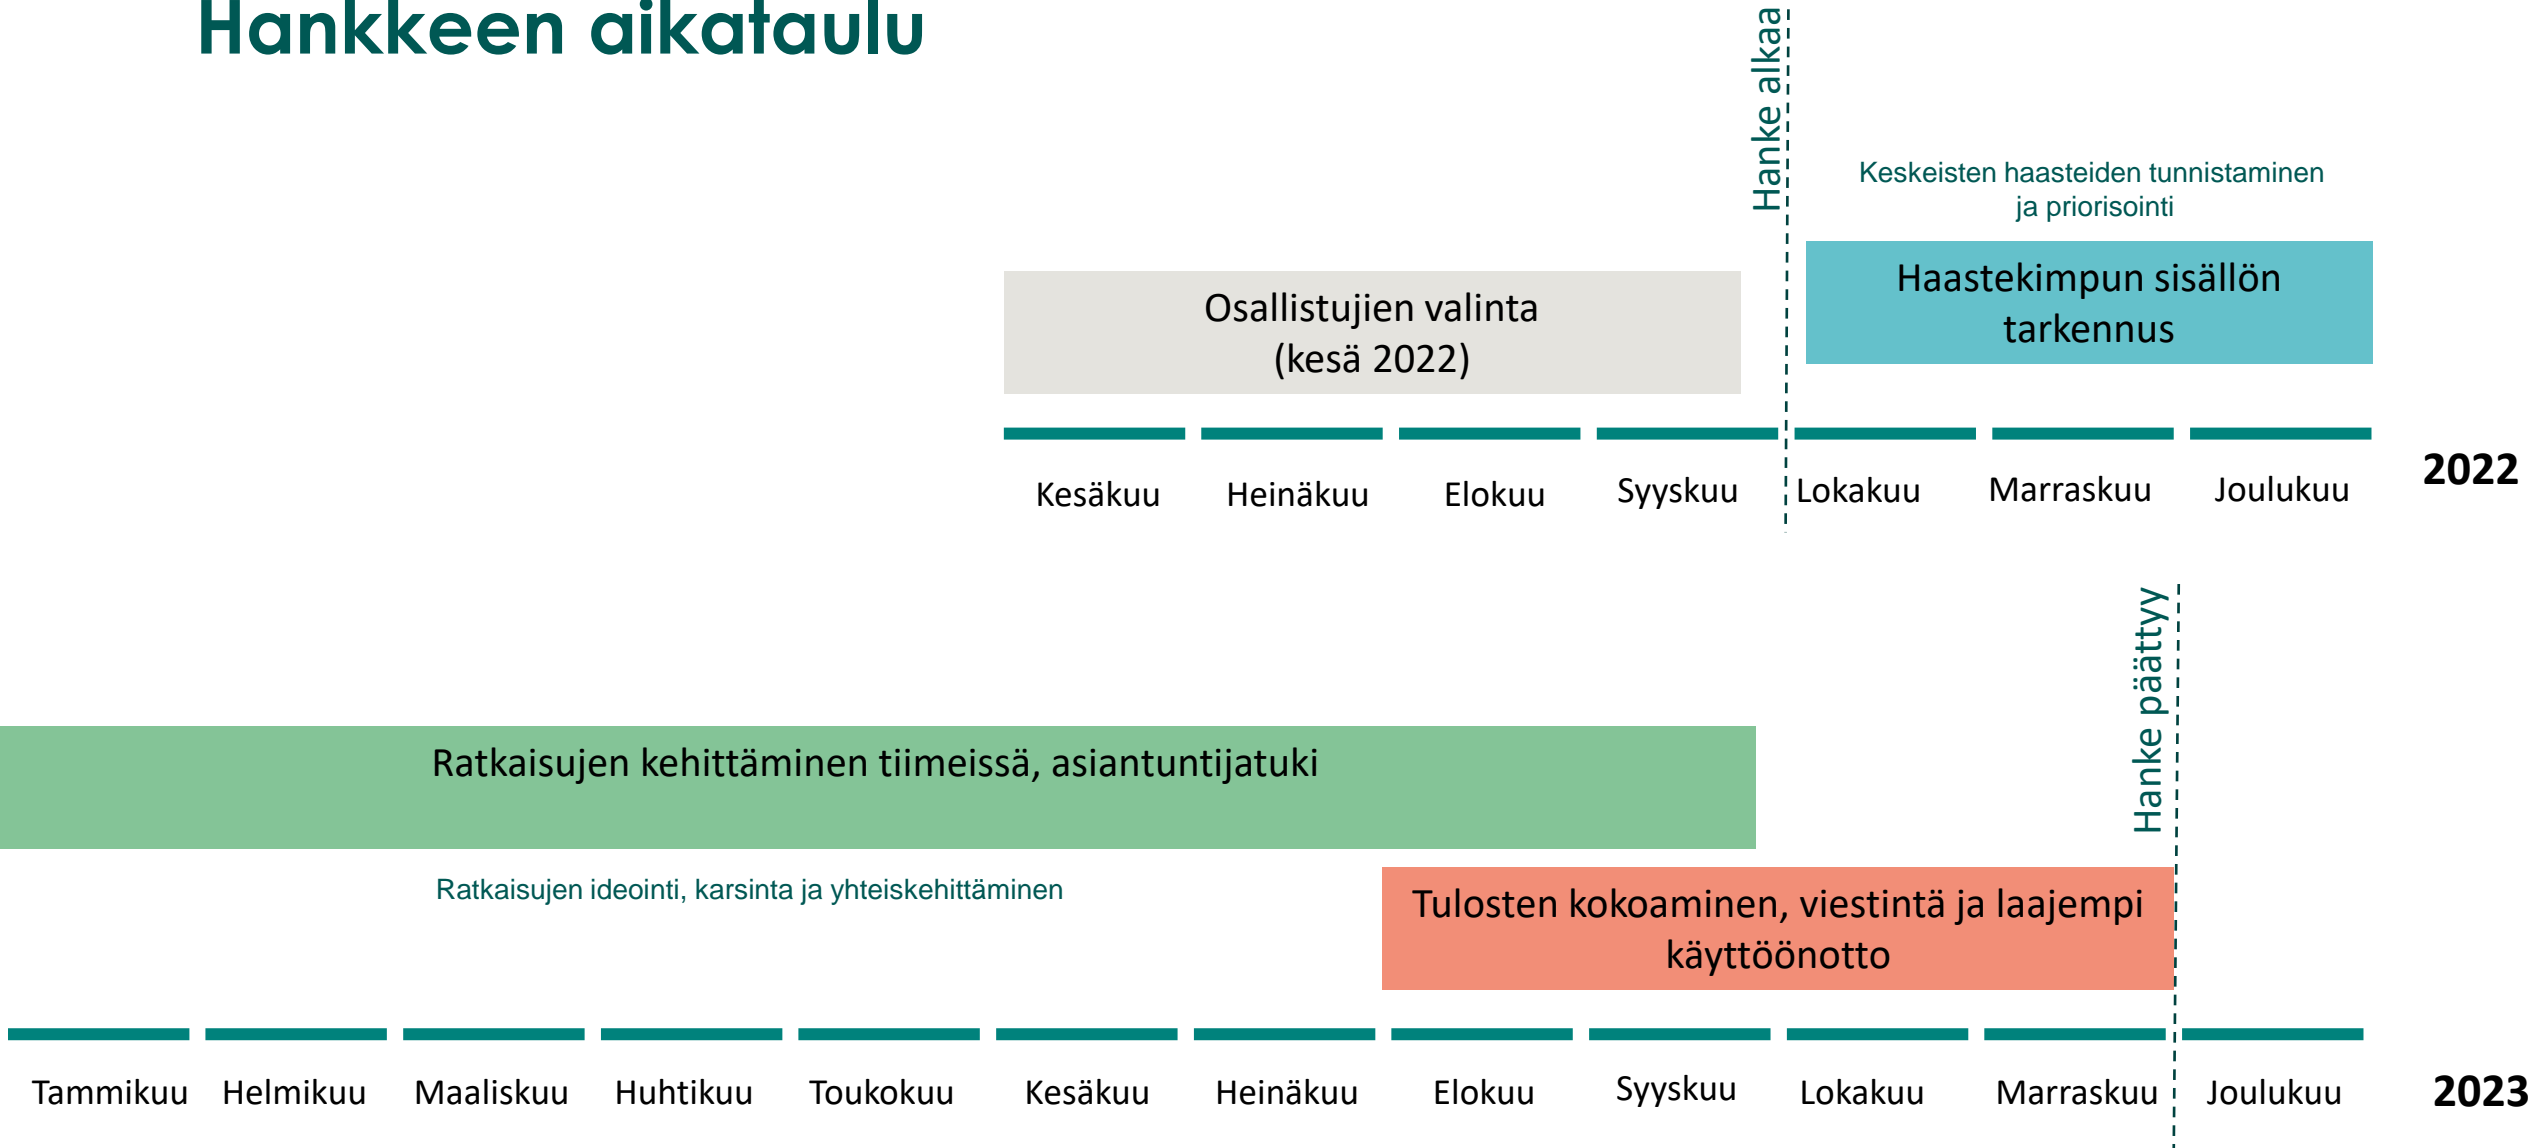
Hankkeen aikataulu

Hanke alkaa

Keskeisten haasteiden tunnistaminen ja priorisointi

Osallistujien valinta (kesä 2022)

Haastekimpun sisällön tarkennus

Kesäkuu Heinäkuu Elokuu Syyskuu Lokakuu Marraskuu Joulukuu 2022

Hanke päättyy

Ratkaisujen kehittäminen tiimeissä, asiantuntijatuki

Ratkaisujen ideointi, karsinta ja yhteiskehittäminen

Tulosten kokoaminen, viestintä ja laajempi käyttöönotto

Tammikuu Helmikuu Maaliskuu Huhtikuu Toukokuu Kesäkuu Heinäkuu Elokuu Syyskuu Lokakuu Marraskuu Joulukuu 2023